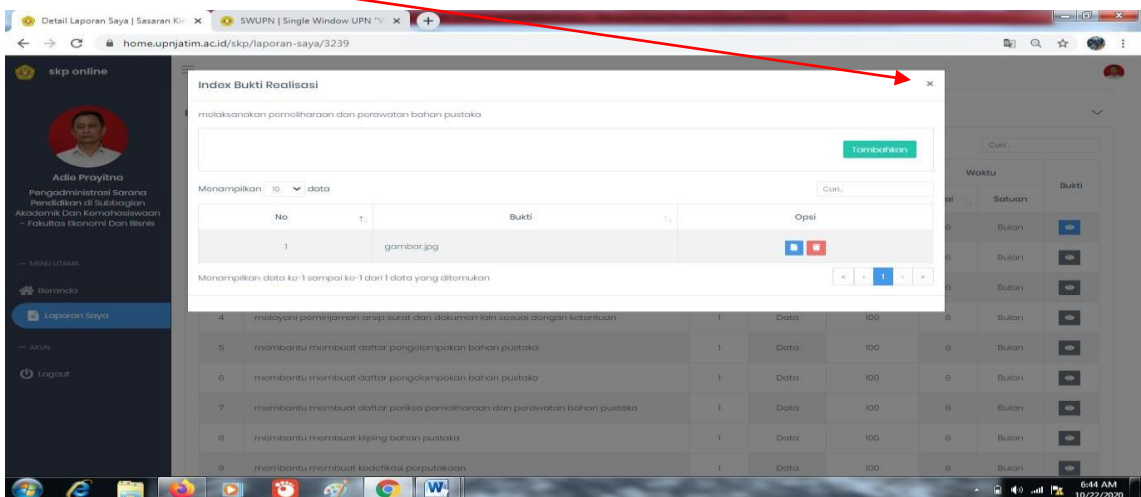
Detail Laporan Saya | Sasaran Ki ×
SWUPN | Single Window UPN "V ×
home.upnjatim.ac.id/skp/laporan-saya/3239

skp online

Adie Prayitno
Pengadministrasi Sarana Pendidikan di Subbagian Akademik Dan Kemahasiswaan - Fakultas Ekonomi Dan Bisnis

— MENU UTAMA
Beranda
Laporan Saya
— AKUN
Logout

Index Bukti Realisasi ×

melaksanakan pemeliharaan dan perawatan bahan pustaka

Tambahkan

Menampilkan 10 data
Cari..

| No | Bukti | Opsi |
|---|---|---|
| 1 | gambar.jpg | |

Menampilkan data ke-1 sampai ke-1 dari 1 data yang ditemukan

« ‹ 1 › »

Cari..
Waktu
Satuan
Bukti

| | | | | | | | |
|---|---|---|---|---|---|---|---|
| | | | | | 6 | Bulan | |
| | | | | | 6 | Bulan | |
| | | | | | 6 | Bulan | |
| 4 | melayani peminjaman arsip surat dan dokumen lain sesuai dengan ketentuan | 1 | Data | 100 | 6 | Bulan | |
| 5 | membantu membuat daftar pengelompokan bahan pustaka | 1 | Data | 100 | 6 | Bulan | |
| 6 | membantu membuat daftar pengelompokan bahan pustaka | 1 | Data | 100 | 6 | Bulan | |
| 7 | membantu membuat daftar periksa pemeliharaan dan perawatan bahan pustaka | 1 | Data | 100 | 6 | Bulan | |
| 8 | membantu membuat kliping bahan pustaka | 1 | Data | 100 | 6 | Bulan | |
| 9 | membantu membuat kodefikasi perpustakaan | 1 | Data | 100 | 6 | Bulan | |

6:44 AM
10/22/2020